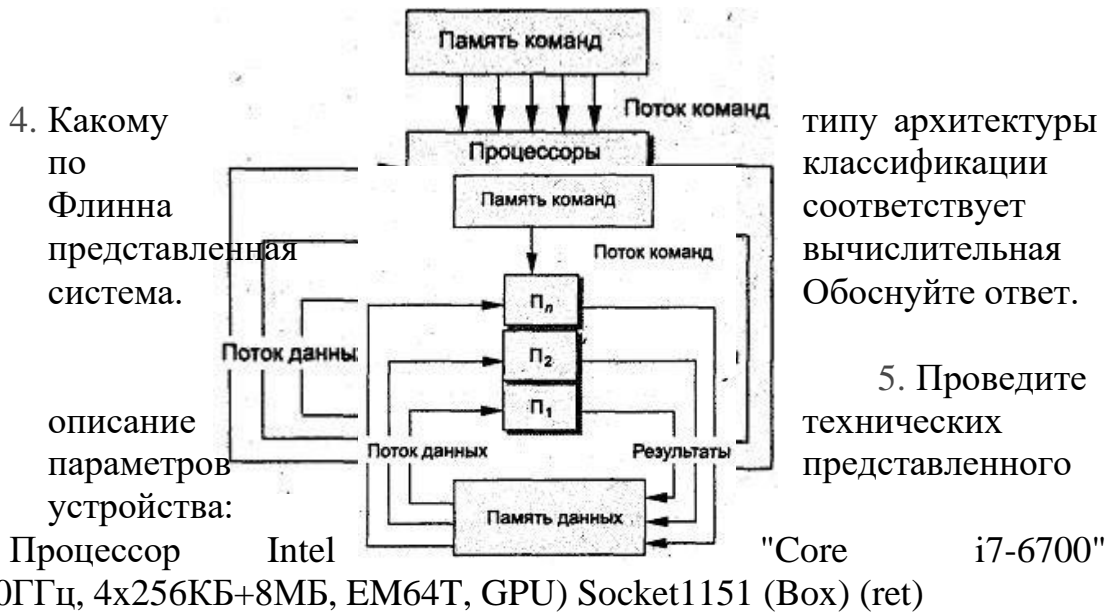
4. Какому типу архитектуры по классификации Флинна соответствует представленная вычислительная система. Обоснуйте ответ.

Память команд

Поток команд

Процессоры

Память команд

Поток команд

$П_n$

Поток данны

$П_2$

$П_1$

Поток данных

Результаты

Память данных

5. Проведите описание технических параметров представленного устройства:

Процессор Intel "Core i7-6700"
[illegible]0ГГц, 4x256КБ+8МБ, EM64T, GPU) Socket1151 (Box) (ret)